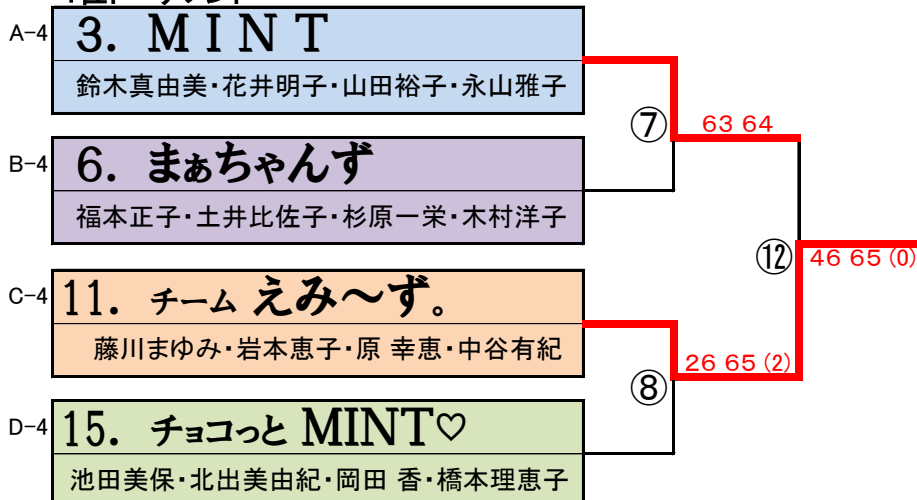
A−4
3. MINT
鈴木真由美・花井明子・山田裕子・永山雅子

B−4
6. まぁちゃんず
福本正子・土井比佐子・杉原一栄・木村洋子

C−4
11. チーム えみ〜ず。
藤川まゆみ・岩本恵子・原 幸恵・中谷有紀

D−4
15. チョコっと MINT♡
池田美保・北出美由紀・岡田 香・橋本理恵子

⑦
63 64

⑧
26 65 (2)

⑫
46 65 (0)